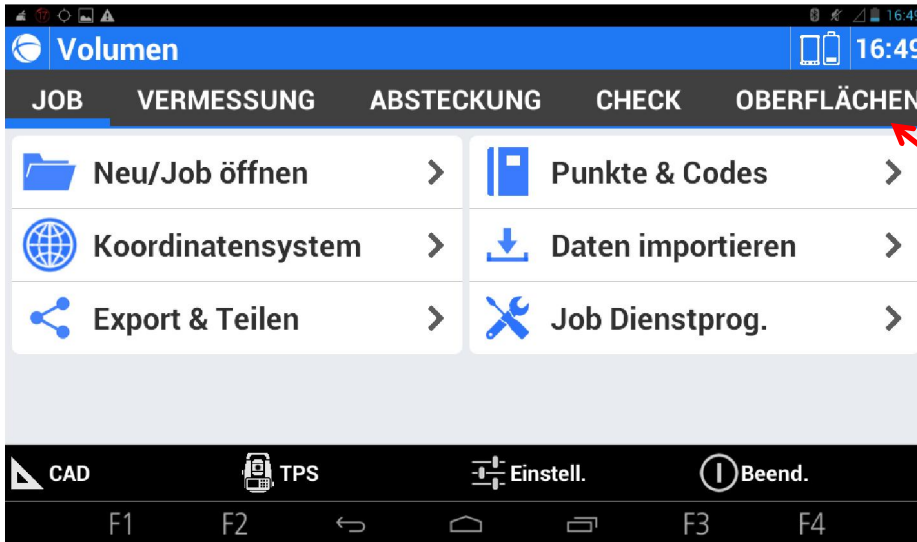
16:49

Volumen

16:49

JOB VERMESSUNG ABSTECKUNG CHECK OBERFLÄCHEN

Neu/Job öffnen

Punkte & Codes

Koordinatensystem

Daten importieren

Export & Teilen

Job Dienstprog.

CAD TPS Einstell. Beend.

F1 F2 F3 F4